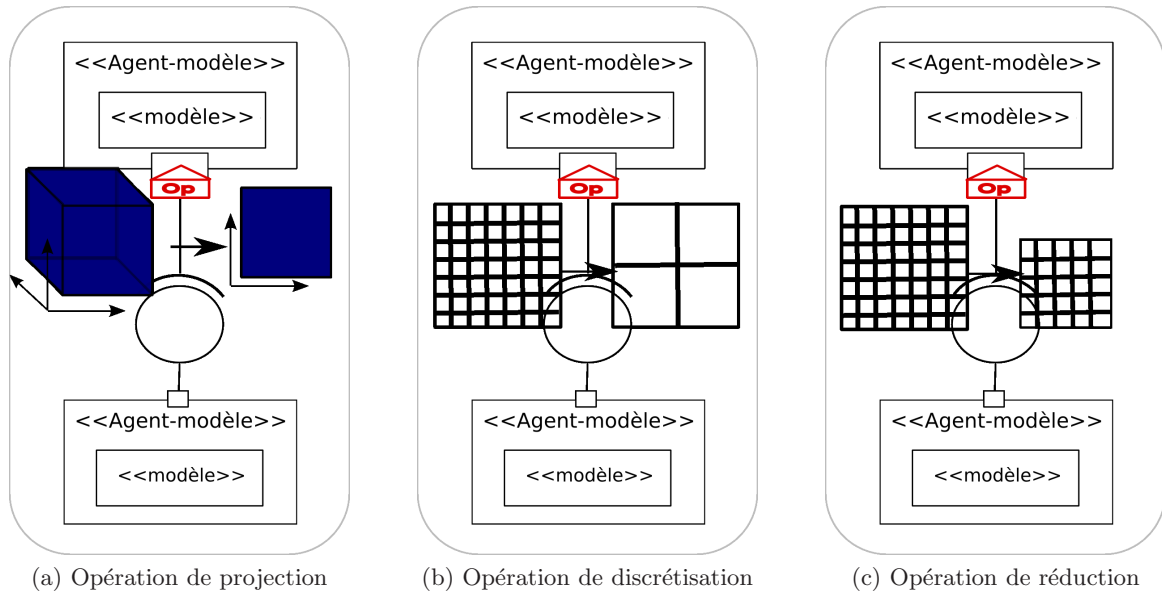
<<Agent-modèle>>

<<modèle>>

Op

<<Agent-modèle>>

<<modèle>>

(a) Opération de projection

<<Agent-modèle>>

<<modèle>>

Op

<<Agent-modèle>>

<<modèle>>

(b) Opération de discrétisation

<<Agent-modèle>>

<<modèle>>

Op

<<Agent-modèle>>

<<modèle>>

(c) Opération de réduction